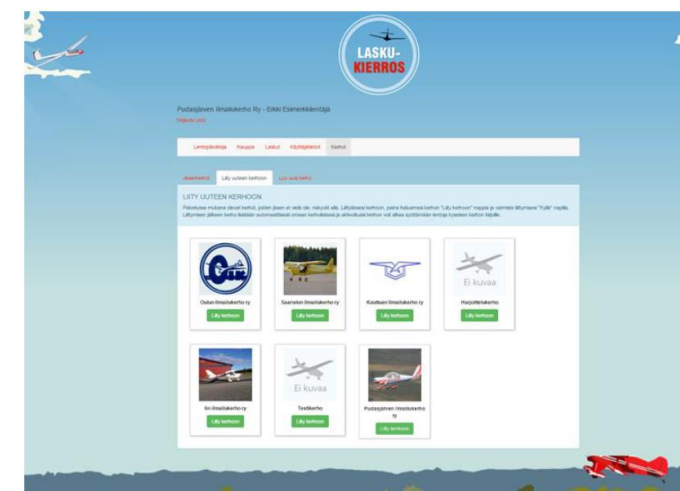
LASKU-
KIERROS

Pudasjärven Ilmailukerho Ry - Eikki Esimerkkikäyttäjä
Kirjaudu ulos

Lentopäiväkirja Kauppa Laskut Käyttäjätiedot Kerhot

Jäsenkerhot Liity uuteen kerhoon Luo uusi kerho

LIITY UUTEEN KERHOON
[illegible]

Oulun Ilmailukerho ry
Liity kerhoon

Saarioton Ilmailukerho ry
Liity kerhoon

Kauhavan Ilmailukerho ry
Liity kerhoon

Ei kuvaa
Harjoittelukerho
Liity kerhoon

Iin Ilmailukerho ry
Liity kerhoon

Ei kuvaa
Testikerho
Liity kerhoon

Pudasjärven Ilmailukerho ry
Liity kerhoon